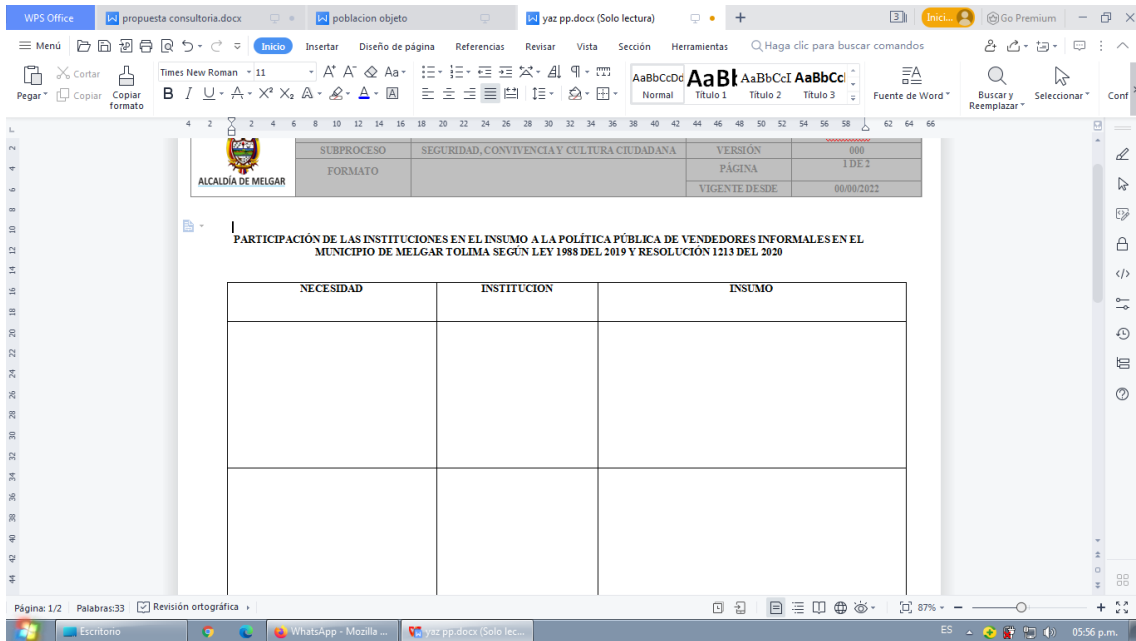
WPS Office | propuesta consultoria.docx | poblacion objeto | yaz pp.docx (Solo lectura) | +
Inici... | Go Premium

≡ Menú | Inicio | Insertar | Diseño de página | Referencias | Revisar | Vista | Sección | Herramientas | Haga clic para buscar comandos

Pegar | Cortar | Copiar | Copiar formato | Times New Roman | 11 | AaBbCcDd Normal | AaBl Título 1 | AaBbCcI Título 2 | AaBbCcl Título 3 | Fuente de Word | Buscar y Reemplazar | Seleccionar | Conf

4 2 2 4 6 8 10 12 14 16 18 20 22 24 26 28 30 32 34 36 38 40 42 44 46 48 50 52 54 56 58 62 64 66

| ALCALDÍA DE MELGAR | SUBPROCESO | SEGURIDAD, CONVIVENCIA Y CULTURA CIUDADANA | VERSIÓN | 000 |
|---|---|---|---|---|
| | FORMATO | | PÁGINA | 1 DE 2 |
| | | | VIGENTE DESDE | 00/00/2022 |

PARTICIPACIÓN DE LAS INSTITUCIONES EN EL INSUMO A LA POLÍTICA PÚBLICA DE VENDEDORES INFORMALES EN EL MUNICIPIO DE MELGAR TOLIMA SEGÚN LEY 1988 DEL 2019 Y RESOLUCIÓN 1213 DEL 2020

| NECESIDAD | INSTITUCION | INSUMO |
|---|---|---|
| | | |
| | | |

Página: 1/2 | Palabras:33 | Revisión ortográfica | 87%

Escritorio | WhatsApp - Mozilla ... | yaz pp.docx (Solo lec... | ES | 05:56 p.m.